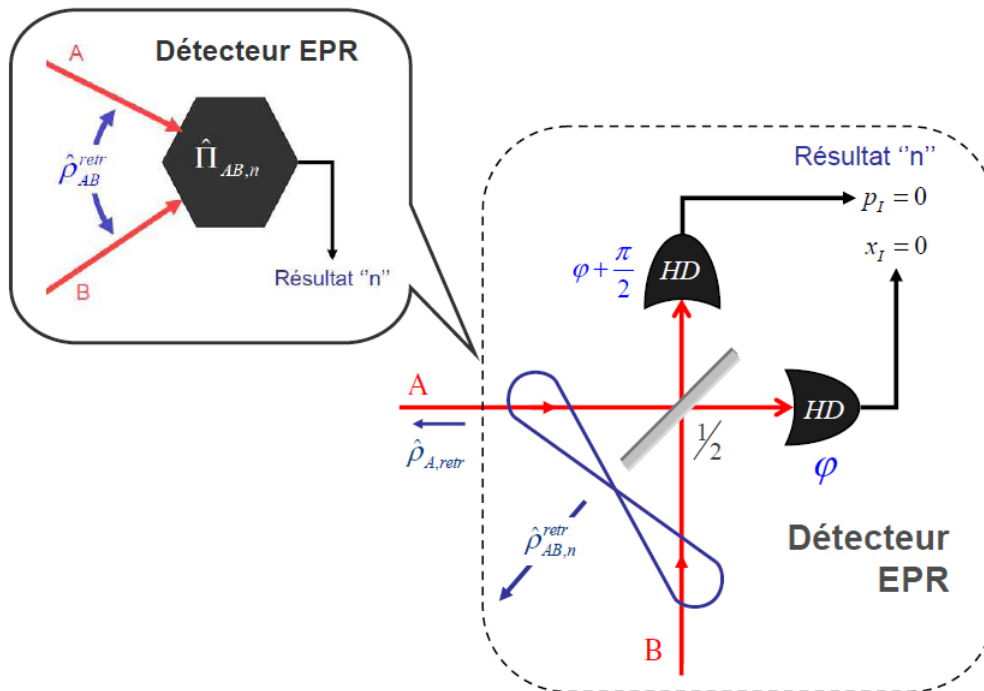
Détecteur EPR

A

$\hat{\rho}_{AB}^{retr}$

$\hat{\Pi}_{AB,n}$

B

Résultat "n"

Résultat "n"

$p_I = 0$

$x_I = 0$

$\varphi + \frac{\pi}{2}$

HD

A

$\hat{\rho}_{A,retr}$

$\frac{1}{2}$

HD

$\varphi$

$\hat{\rho}_{AB,n}^{retr}$

Détecteur EPR

B